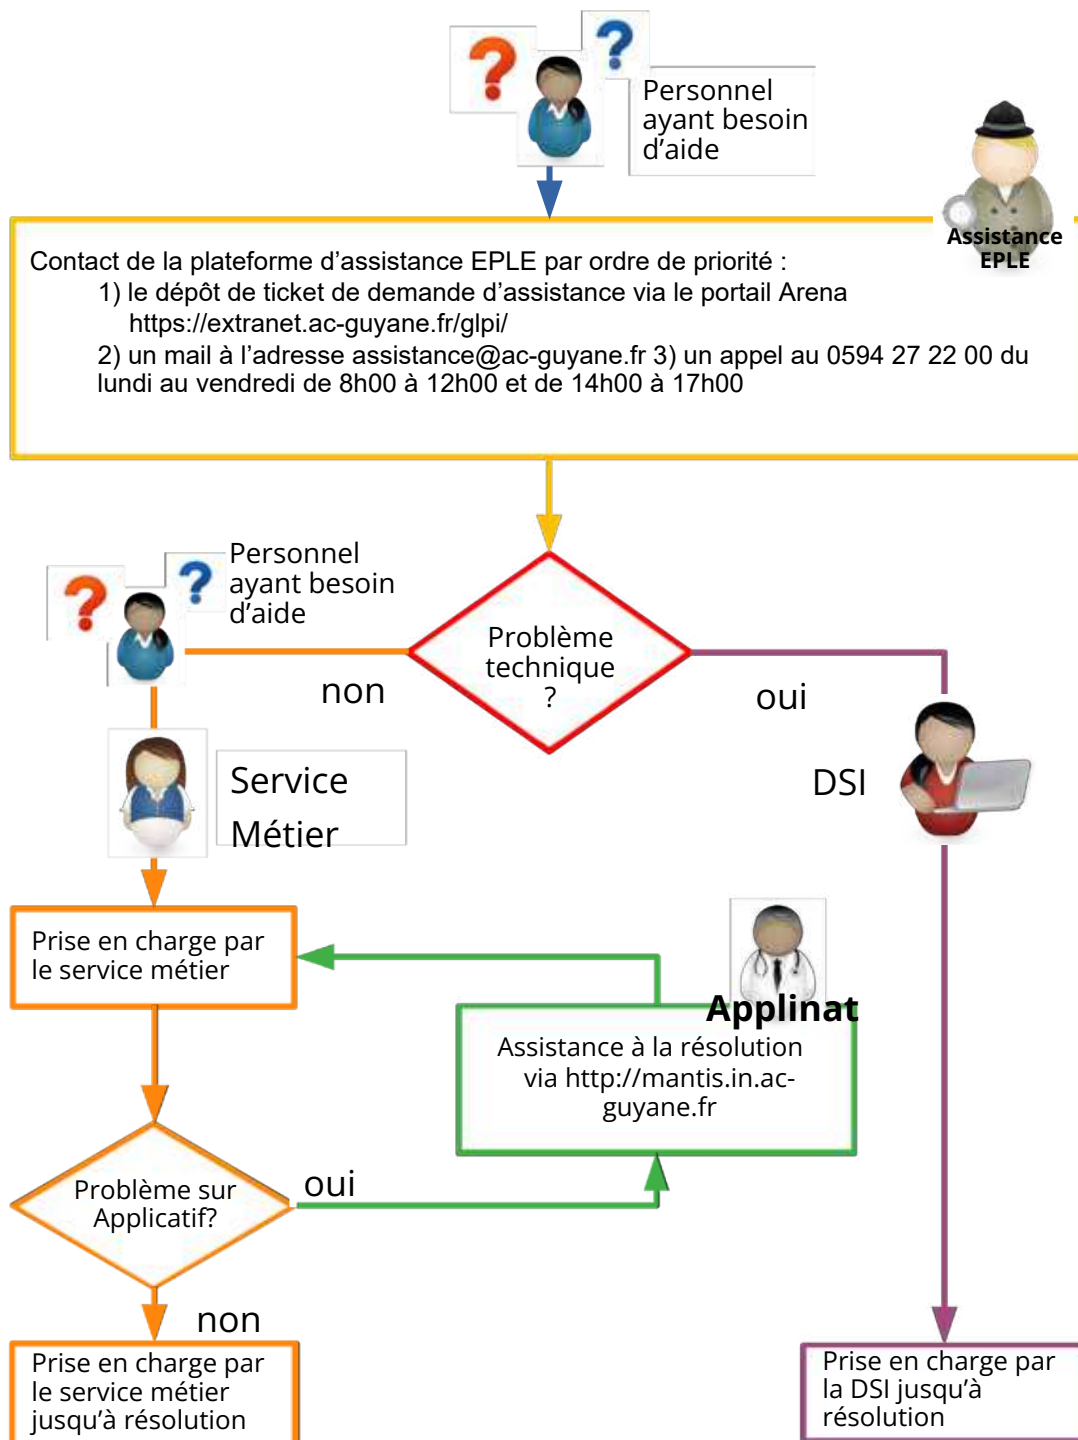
Personnel ayant besoin d'aide

Assistance EPLE

Contact de la plateforme d'assistance EPLE par ordre de priorité :
1) le dépôt de ticket de demande d'assistance via le portail Arena https://extranet.ac-guyane.fr/glpi/
2) un mail à l'adresse assistance@ac-guyane.fr 3) un appel au 0594 27 22 00 du lundi au vendredi de 8h00 à 12h00 et de 14h00 à 17h00

Personnel ayant besoin d'aide

Problème technique ?

non

oui

Service Métier

DSI

Prise en charge par le service métier

Applinat

Assistance à la résolution via http://mantis.in.ac-guyane.fr

Problème sur Applicatif?

oui

non

Prise en charge par le service métier jusqu'à résolution

Prise en charge par la DSI jusqu'à résolution